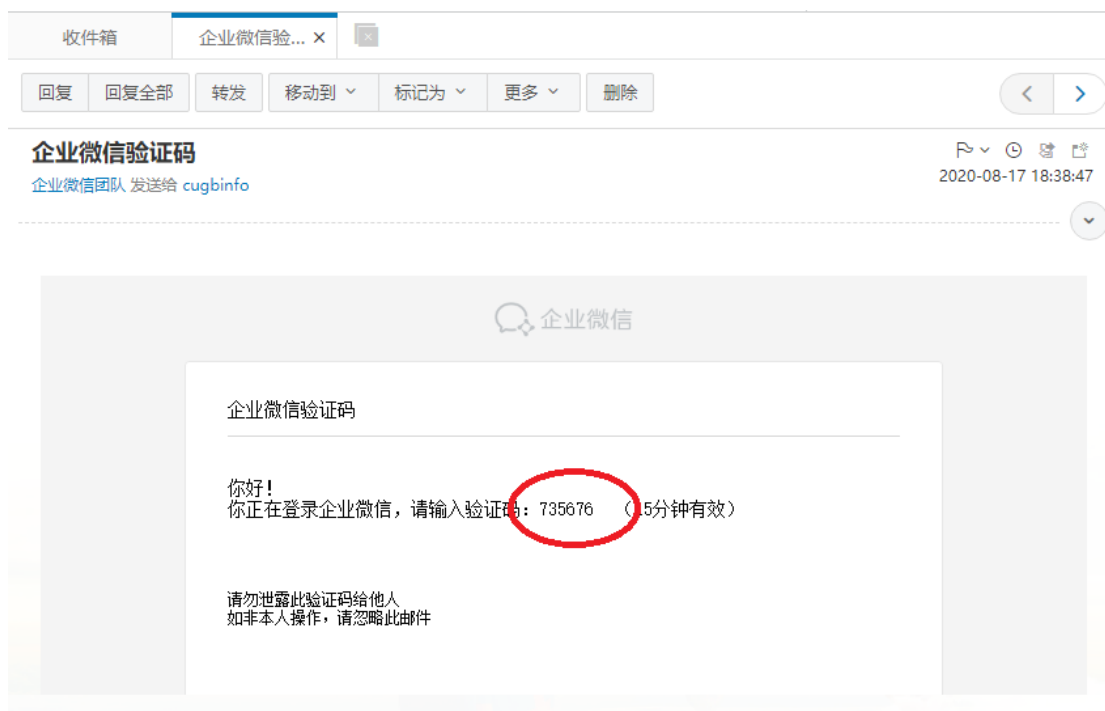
收件箱 企业微信验... ×

回复 回复全部 转发 移动到 ˅ 标记为 ˅ 更多 ˅ 删除

企业微信验证码
企业微信团队 发送给 cugbinfo

2020-08-17 18:38:47

企业微信

企业微信验证码

你好！
你正在登录企业微信，请输入验证码：735676 （15分钟有效）

请勿泄露此验证码给他人
如非本人操作，请忽略此邮件